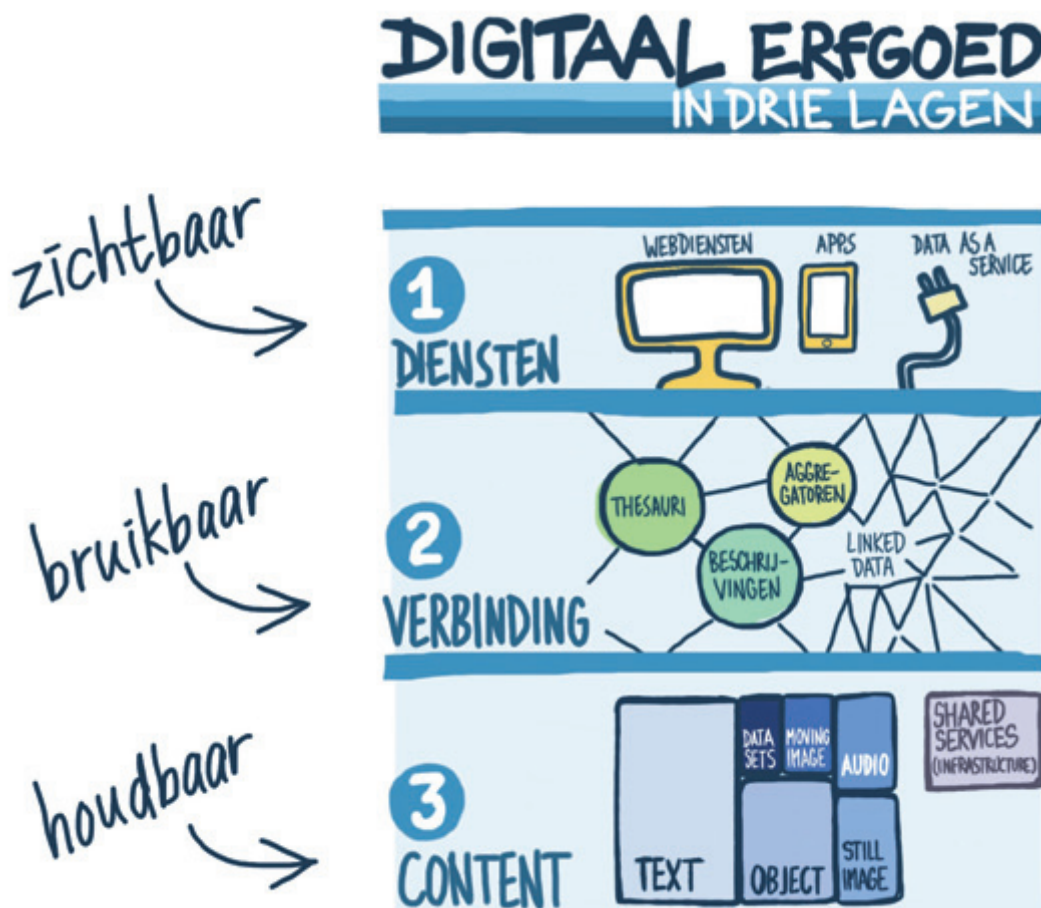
DIGITAAL ERFGOED
IN DRIE LAGEN

zichtbaar

1
DIENSTEN

WEBDIENSTEN
APPS
DATA AS A SERVICE

bruikbaar

2
VERBINDING

THESAURI
AGGREGATOREN
BESCHRIJVINGEN
LINKED DATA

houdbaar

3
CONTENT

TEXT
DATA SETS
MOVING IMAGE
AUDIO
OBJECT
STILL IMAGE
SHARED SERVICES (INFRASTRUCTURE)